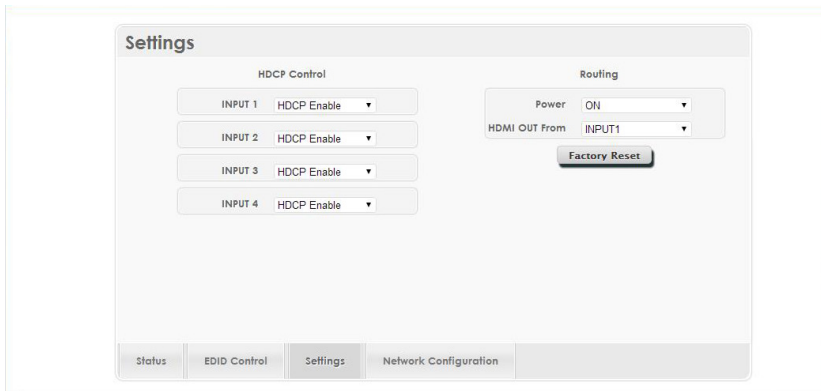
Settings

HDCP Control

INPUT 1 HDCP Enable

INPUT 2 HDCP Enable

INPUT 3 HDCP Enable

INPUT 4 HDCP Enable

Routing

Power ON

HDMI OUT From INPUT1

Factory Reset

Status | EDID Control | Settings | Network Configuration